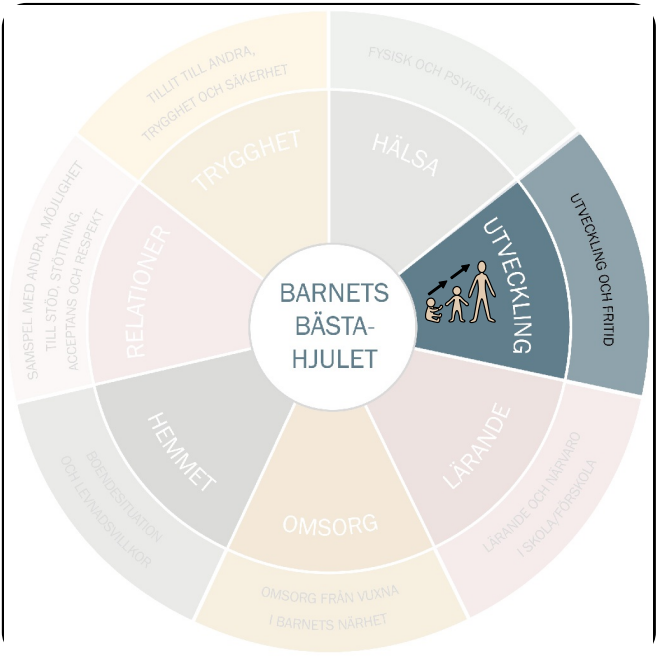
BARNETS BÄSTA-HJULET

TRYGGHET
TILLIT TILL ANDRA, TRYGGHET OCH SÄKERHET

HÄLSA
FYSISK OCH PSYKISK HÄLSA

UTVECKLING
UTVECKLING OCH FRITID

LÄRANDE
LÄRANDE OCH NÄRVARO I SKOLA/FÖRSKOLA

OMSORG
OMSORG FRÅN VUXNA I BARNETS NÄRHET

HEMMET
BOENDESITUATION OCH LEVNADSVILLKOR

RELATIONER
SAMSPEL MED ANDRA, MÖJLIGHET TILL STÖD, STÖTTNING, ACCEPTANS OCH RESPEKT